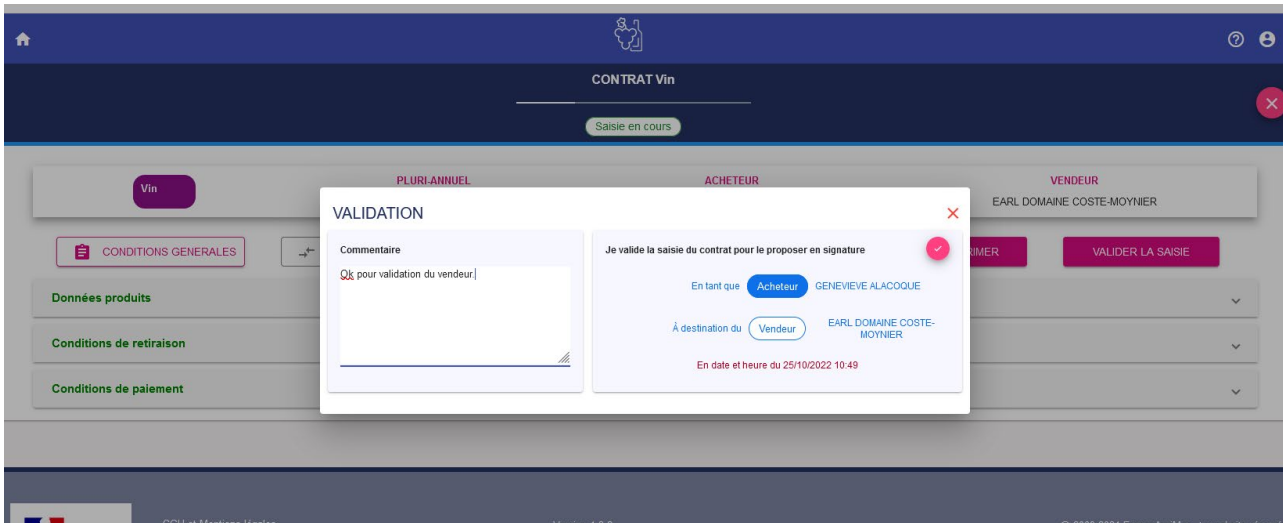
CONTRAT Vin

Saisie en cours

Vin

PLURI-ANNUEL

ACHETEUR

VENDEUR
EARL DOMAINE COSTE-MOYNIER

CONDITIONS GENERALES

IMER

VALIDER LA SAISIE

Données produits

Conditions de retiraison

Conditions de paiement

VALIDATION

Commentaire

Ok pour validation du vendeur.

Je valide la saisie du contrat pour le proposer en signature

En tant que Acheteur GENEVIEVE ALACOQUE

À destination du Vendeur EARL DOMAINE COSTE-MOYNIER

En date et heure du 25/10/2022 10:49

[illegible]